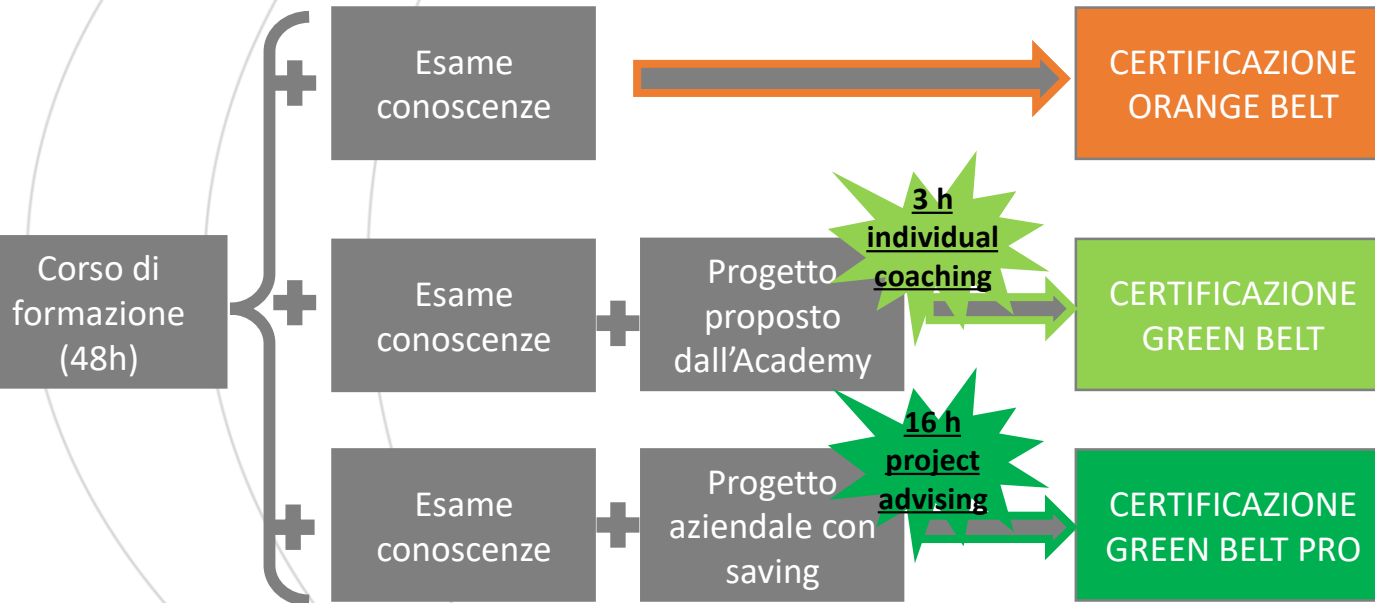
Corso di formazione (48h)

Esame conoscenze

CERTIFICAZIONE ORANGE BELT

Esame conoscenze

Progetto proposto dall'Academy

3 h individual coaching

CERTIFICAZIONE GREEN BELT

Esame conoscenze

Progetto aziendale con saving

16 h project advising

CERTIFICAZIONE GREEN BELT PRO